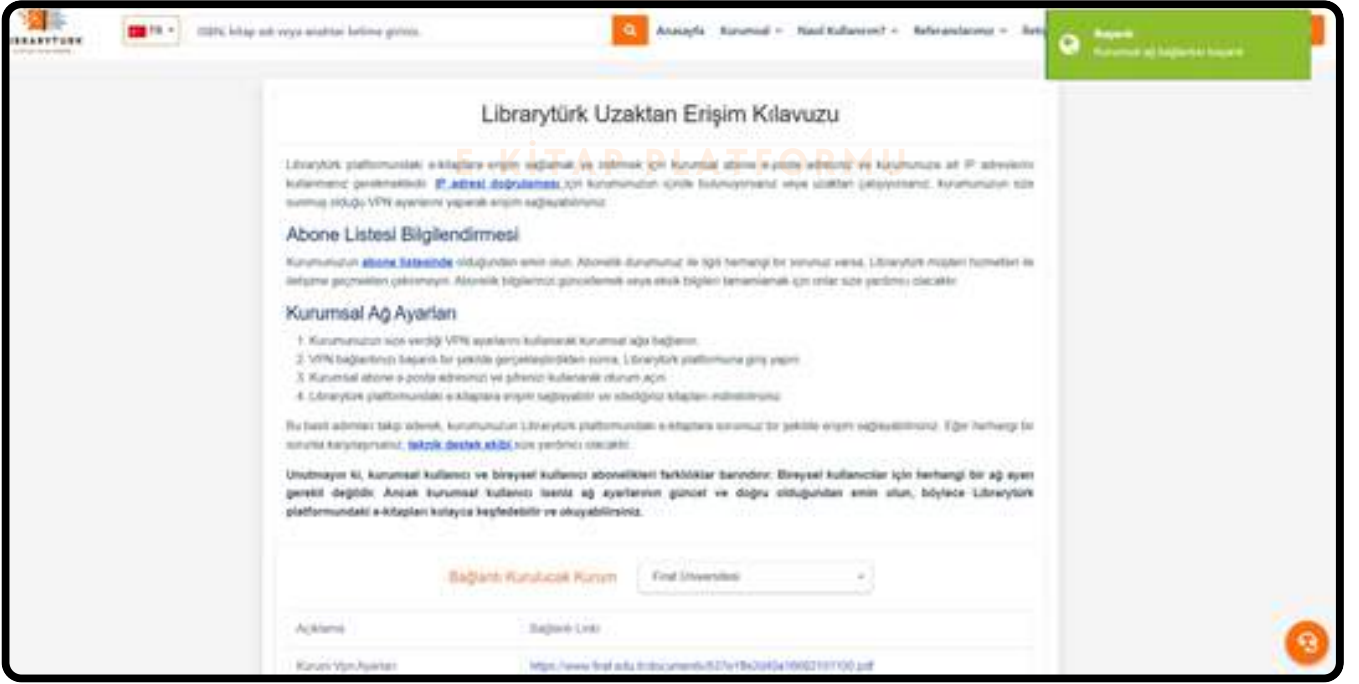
LIBRARYTÜRK

TR

ISBN, kitap adı veya anahtar kelime giriniz.

Anasayfa Kurumsal Nasıl Kullanırım? Referanslarımız

Başarılı
Kurumsal ağ bağlantısı başarılı

Librarytürk Uzaktan Erişim Kılavuzu

E-KİTAP PLATFORMU

Librarytürk platformundaki e-kitaplara erişim sağlamak ve indirmek için kurumsal abone e-posta adresiniz ve kurumunuza ait IP adreslerini kullanmanız gerekmektedir. IP adresi doğrulaması için kurumunuzun içinde bulunuyorsanız veya uzaktan çalışıyorsanız, kurumunuzun size sunmuş olduğu VPN ayarlarını yaparak erişim sağlayabilirsiniz.

Abone Listesi Bilgilendirmesi

Kurumunuzun abone listesinde olduğundan emin olun. Abonelik durumunuz ile ilgili herhangi bir sorunuz varsa, Librarytürk müşteri hizmetleri ile iletişime geçmekten çekinmeyin. Abonelik bilgilerinizi güncellemek veya eksik bilgileri tamamlamak için onlar size yardımcı olacaktır.

Kurumsal Ağ Ayarları

1. Kurumunuzun size verdiği VPN ayarlarını kullanarak kurumsal ağa bağlanın.
2. VPN bağlantınızı başarılı bir şekilde gerçekleştirdikten sonra, Librarytürk platformuna giriş yapın.
3. Kurumsal abone e-posta adresinizi ve şifrenizi kullanarak oturum açın.
4. Librarytürk platformundaki e-kitaplara erişim sağlayabilir ve istediğiniz kitapları indirebilirsiniz.

Bu basit adımları takip ederek, kurumunuzun Librarytürk platformundaki e-kitaplara sorunsuz bir şekilde erişim sağlayabilirsiniz. Eğer herhangi bir sorunla karşılaşırsanız, teknik destek ekibi size yardımcı olacaktır.

Unutmayın ki, kurumsal kullanıcı ve bireysel kullanıcı abonelikleri farklılıklar barındırır. Bireysel kullanıcılar için herhangi bir ağ ayarı gerekli değildir. Ancak kurumsal kullanıcı iseniz ağ ayarlarının güncel ve doğru olduğundan emin olun, böylece Librarytürk platformundaki e-kitapları kolayca keşfedebilir ve okuyabilirsiniz.

Bağlantı Kurulacak Kurum Fırat Üniversitesi

| Açıklama | Bağlantı Linki |
|---|---|
| Kurum Vpn Ayarları | https://www.firat.edu.tr/documents/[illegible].pdf |